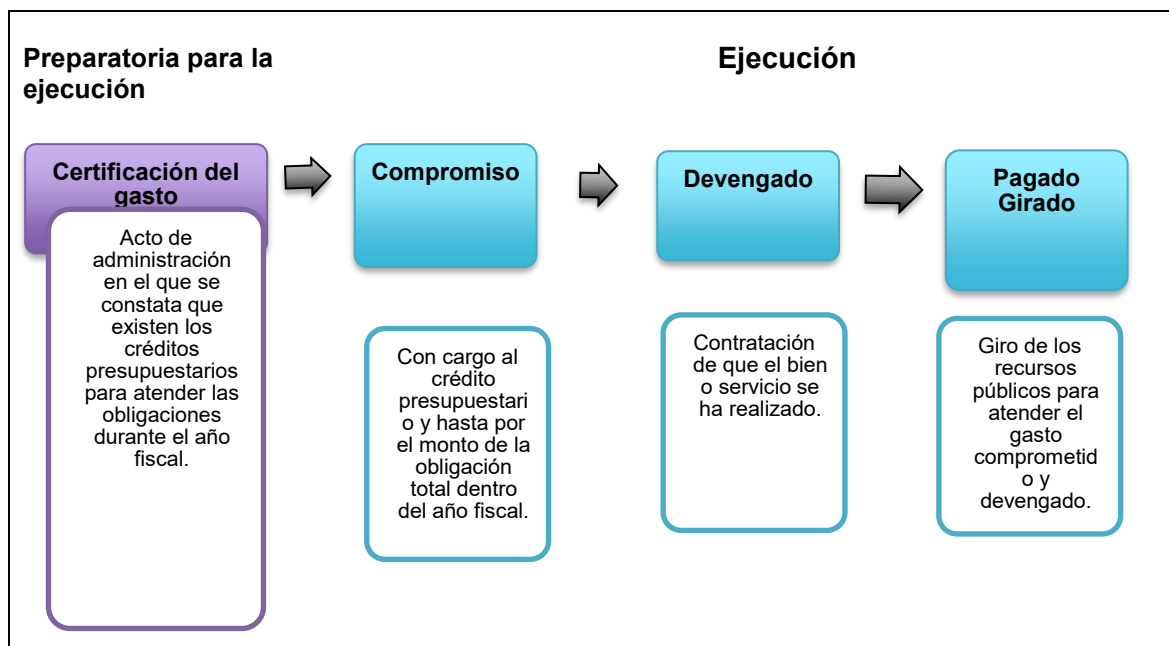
Preparatoria para la ejecución

Ejecución

Certificación del gasto

Acto de administración en el que se constata que existen los créditos presupuestarios para atender las obligaciones durante el año fiscal.

Compromiso

Con cargo al crédito presupuestario y hasta por el monto de la obligación total dentro del año fiscal.

Devengado

Contratación de que el bien o servicio se ha realizado.

Pagado Girado

Giro de los recursos públicos para atender el gasto comprometido y devengado.